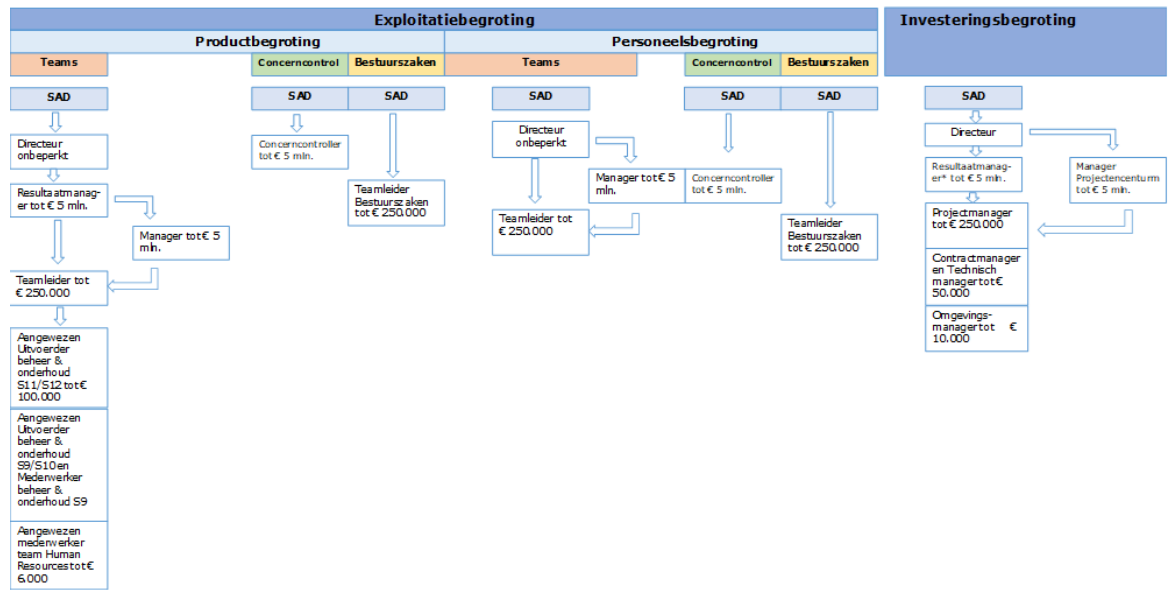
Exploitatiebegroting

Investeringsbegroting

Productbegroting

Personeelsbegroting

Teams

Concerncontrol

Bestuurszaken

Teams

Concerncontrol

Bestuurszaken

SAD

SAD

SAD

SAD

SAD

SAD

SAD

Directeur onbeperkt

Resultaatmanager tot € 5 mln.

Manager tot € 5 mln.

Teamleider tot € 250.000

Aangewezen Uitvoerder beheer & onderhoud S11/S12 tot € 100.000

Aangewezen Uitvoerder beheer & onderhoud S9/S10 en Medewerker beheer & onderhoud S9

Aangewezen medewerker team Human Resources tot € 6.000

Concerncontroller tot € 5 mln.

Teamleider Bestuurszaken tot € 250.000

Directeur onbeperkt

Manager tot € 5 mln.

Teamleider tot € 250.000

Concerncontroller tot € 5 mln.

Teamleider Bestuurszaken tot € 250.000

Directeur

Resultaatmanager* tot € 5 mln.

Manager Projectencentrum tot € 5 mln.

Projectmanager tot € 250.000

Contractmanager en Technisch manager tot € 50.000

Omgevingsmanager tot € 10.000